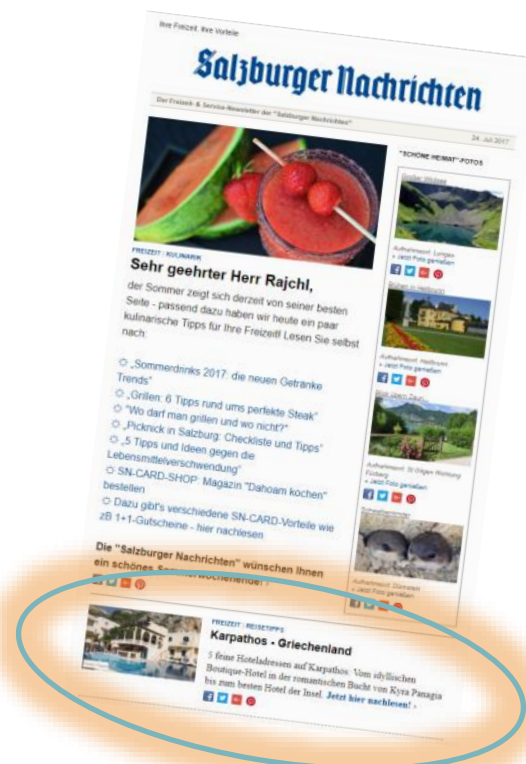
Ihre Freizeit. Ihre Vorteile

Salzburger Nachrichten

Der Freizeit- & Service-Newsletter der "Salzburger Nachrichten"

24. Juli 2017

"SCHÖNE HEIMAT"-FOTOS

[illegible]

Aufnahmeort: Lungau
» Jetzt Foto gemeldet

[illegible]

Aufnahmeort: Hellbrunn
» Jetzt Foto gemeldet

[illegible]

Aufnahmeort: St. Gilgen Wolfgang Fürberg
» Jetzt Foto gemeldet

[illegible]

Aufnahmeort: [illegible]
» Jetzt Foto gemeldet

FREIZEIT | KULINARIK

Sehr geehrter Herr Rajchl,

der Sommer zeigt sich derzeit von seiner besten Seite - passend dazu haben wir heute ein paar kulinarische Tipps für Ihre Freizeit! Lesen Sie selbst nach:

„Sommerdrinks 2017: die neuen Getränke Trends"
„Grillen: 6 Tipps rund ums perfekte Steak"
"Wo darf man grillen und wo nicht?"
„Picknick in Salzburg: Checkliste und Tipps"
„5 Tipps und Ideen gegen die Lebensmittelverschwendung"
SN-CARD-SHOP: Magazin "Dahoam kochen" bestellen
Dazu gibt's verschiedene SN-CARD-Vorteile wie zB 1+1-Gutscheine - hier nachlesen

Die "Salzburger Nachrichten" wünschen Ihnen ein schönes Sommerwochenende!

FREIZEIT | REISETIPPS

Karpathos - Griechenland

5 feine Hoteladressen auf Karpathos: Vom idyllischen Boutique-Hotel in der romantischen Bucht von Kyra Panagia bis zum besten Hotel der Insel. Jetzt hier nachlesen! ›